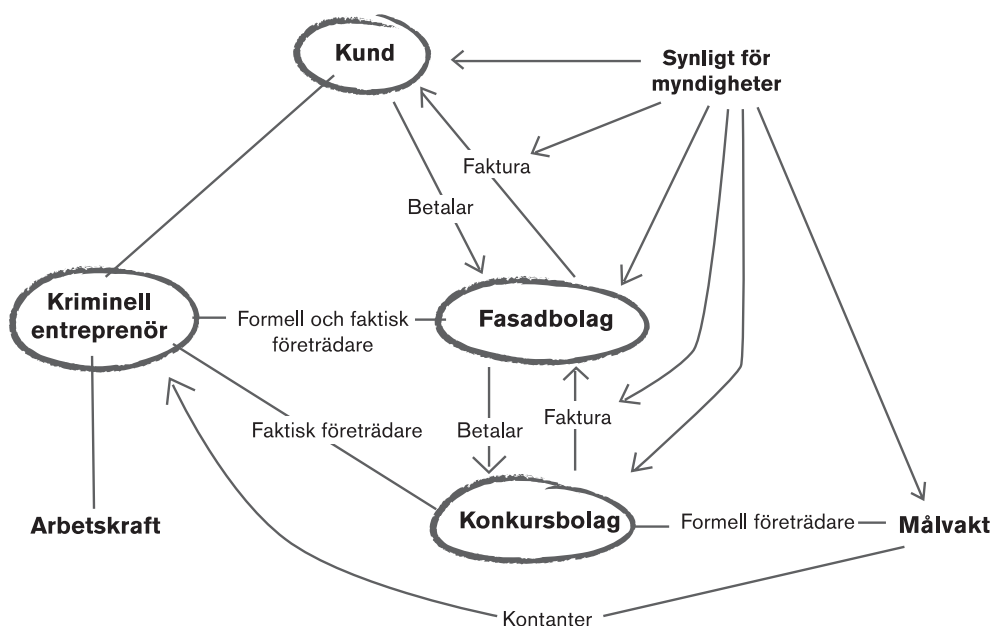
Kund

Synligt för myndigheter

Faktura

Betalar

Kriminell entreprenör

Formell och faktisk företrädare

Fasadbolag

Betalar

Faktura

Faktisk företrädare

Arbetskraft

Konkursbolag

Formell företrädare

Målvakt

Kontanter